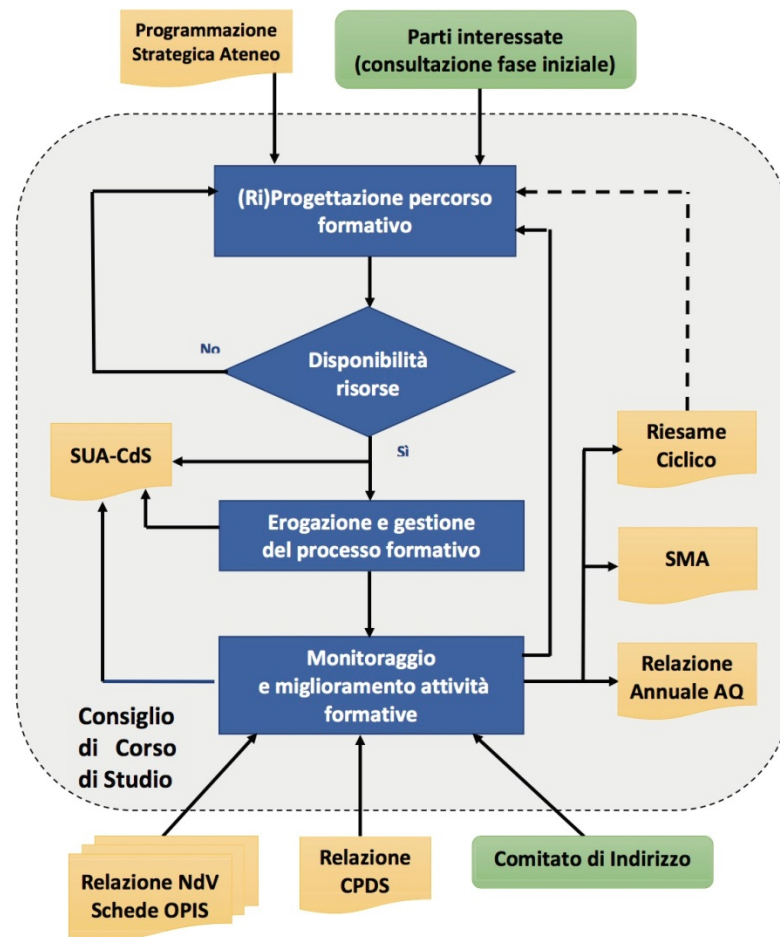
Programmazione Strategica Ateneo

Parti interessate (consultazione fase iniziale)

(Ri)Progettazione percorso formativo

No

Disponibilità risorse

Sì

SUA-CdS

Riesame Ciclico

Erogazione e gestione del processo formativo

SMA

Monitoraggio e miglioramento attività formative

Relazione Annuale AQ

Consiglio di Corso di Studio

Relazione NdV Schede OPIS

Relazione CPDS

Comitato di Indirizzo